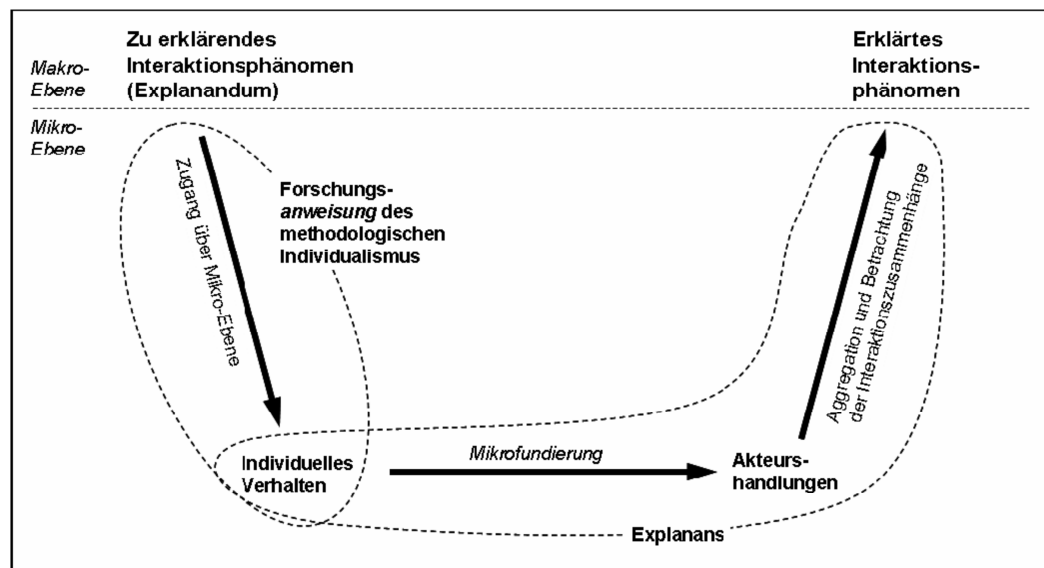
Makro-Ebene

Zu erklärendes Interaktionsphänomen (Explanandum)

Erklärtes Interaktionsphänomen

Mikro-Ebene

Zugang über Mikro-Ebene

Forschungsanweisung des methodologischen Individualismus

Aggregation und Betrachtung der Interaktionszusammenhänge

Individuelles Verhalten

Mikrofundierung

Akteurshandlungen

Explanans